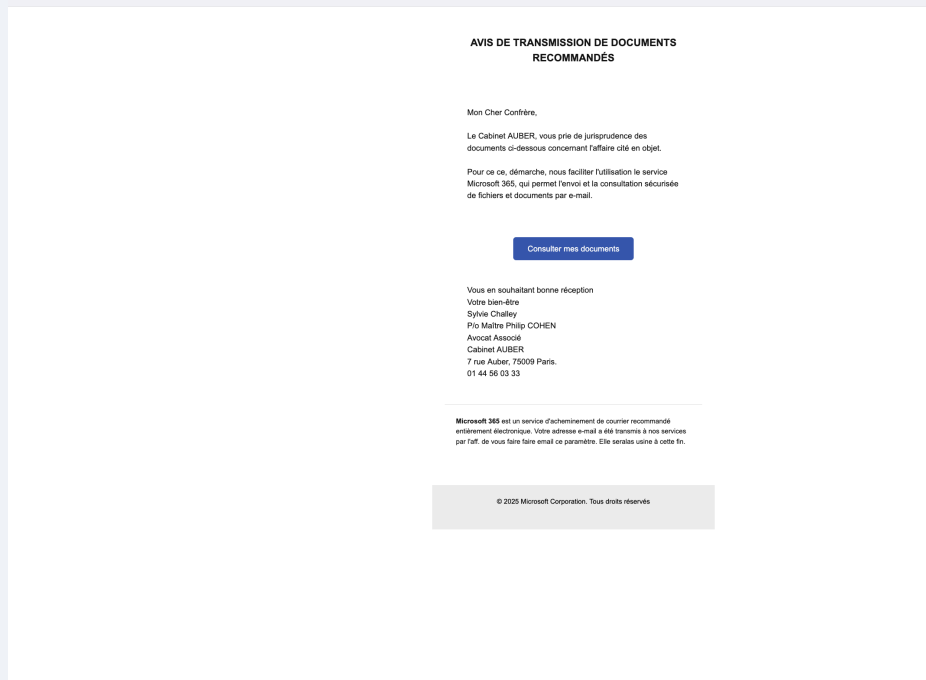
AVIS DE TRANSMISSION DE DOCUMENTS RECOMMANDÉS

Mon Cher Confrère,

Le Cabinet AUBER, vous prie de jurisprudence des documents ci-dessous concernant l'affaire cité en objet.

Pour ce ce, démarche, nous faciliter l'utilisation le service Microsoft 365, qui permet l'envoi et la consultation sécurisée de fichiers et documents par e-mail.

Consulter mes documents

Vous en souhaitant bonne réception
Votre bien-être
Sylvie Challey
P/o Maître Philip COHEN
Avocat Associé
Cabinet AUBER
7 rue Auber, 75009 Paris.
01 44 56 03 33

**Microsoft 365** est un service d'acheminement de courrier recommandé entièrement électronique. Votre adresse e-mail a été transmis à nos services par l'aff. de vous faire faire email ce paramètre. Elle seralas usine à cette fin.

© 2025 Microsoft Corporation. Tous droits réservés